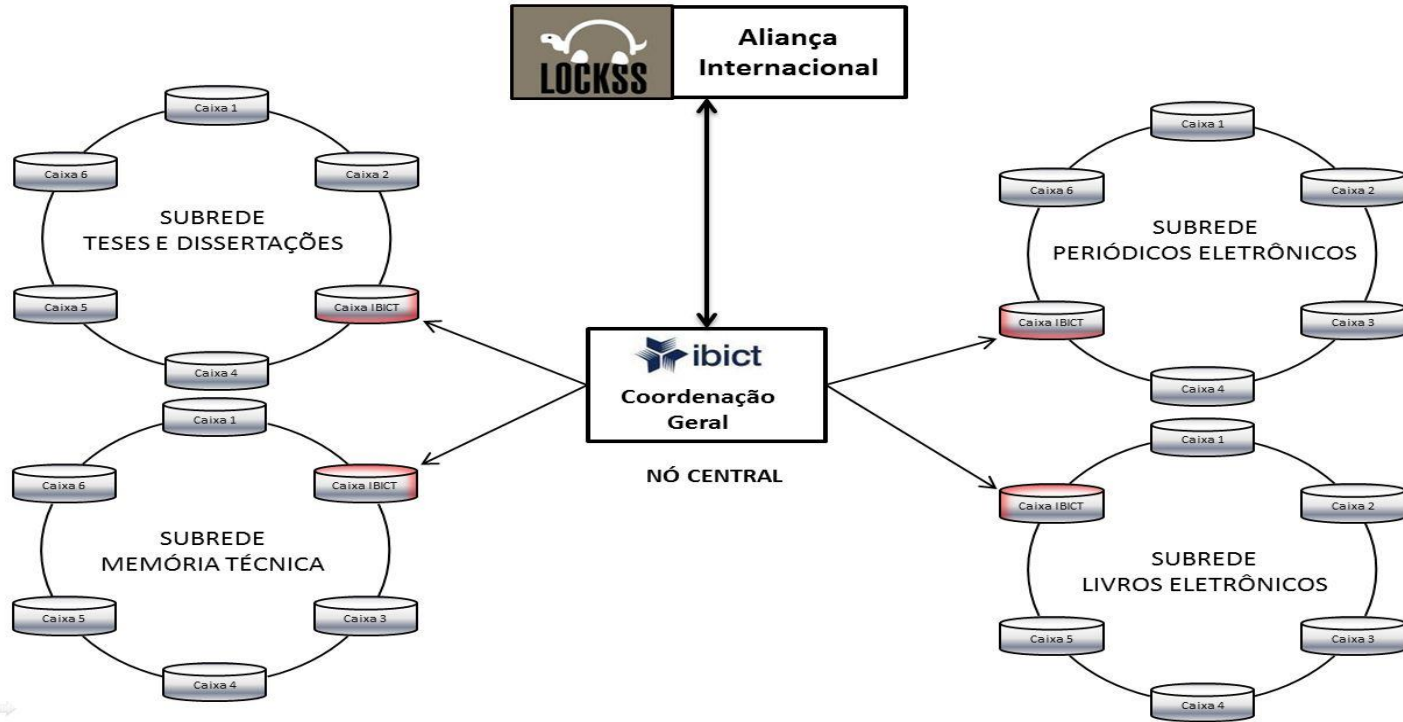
LOCKSS

Aliança Internacional

Caixa 1
Caixa 6
Caixa 2
SUBREDE
TESES E DISSERTAÇÕES
Caixa 5
Caixa IBICT
Caixa 4

Caixa 1
Caixa 6
Caixa IBICT
SUBREDE
MEMÓRIA TÉCNICA
Caixa 5
Caixa 3
Caixa 4

ibict
Coordenação Geral

NÓ CENTRAL

Caixa 1
Caixa 6
Caixa 2
SUBREDE
PERIÓDICOS ELETRÔNICOS
Caixa IBICT
Caixa 3
Caixa 4

Caixa 1
Caixa IBICT
Caixa 2
SUBREDE
LIVROS ELETRÔNICOS
Caixa 5
Caixa 3
Caixa 4